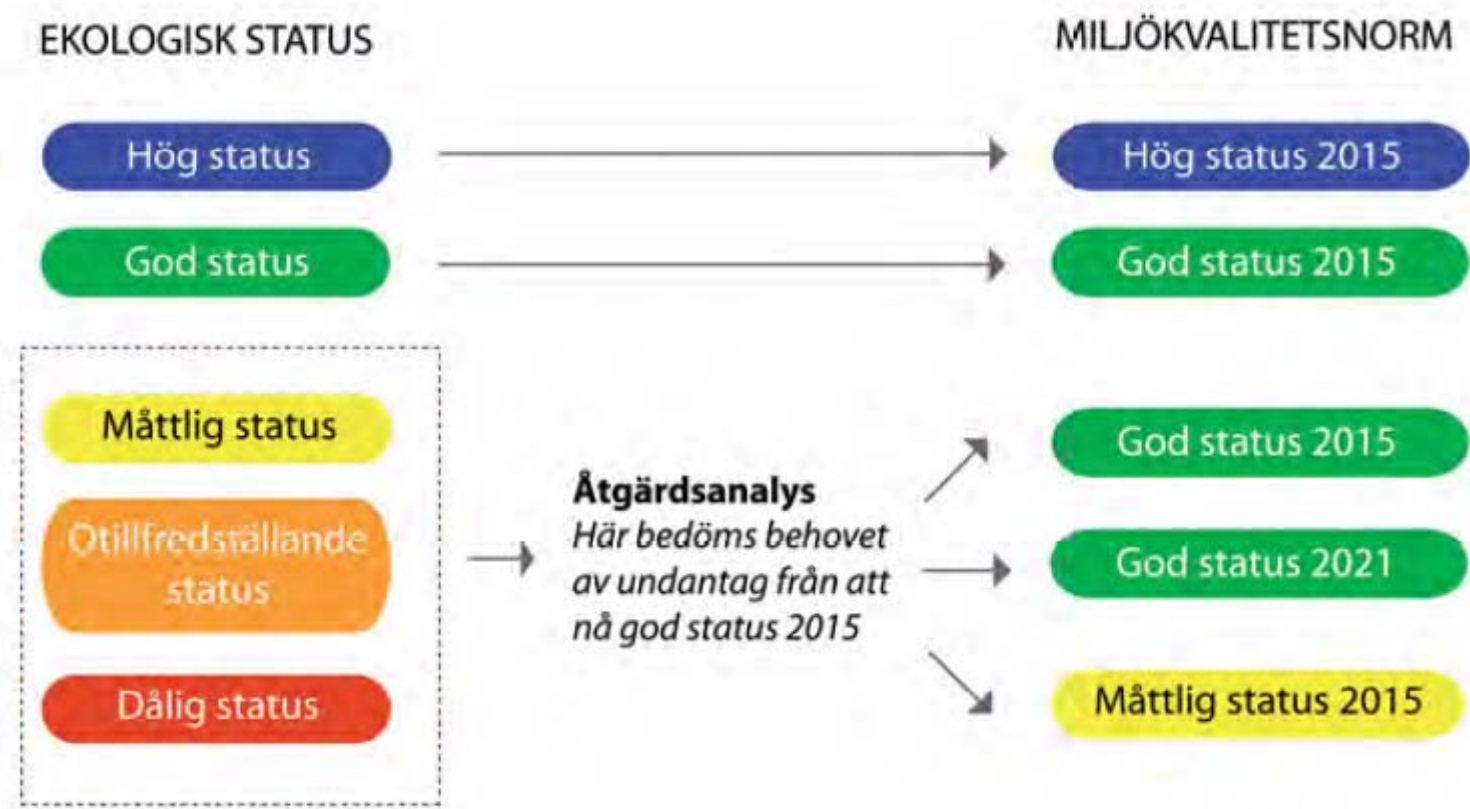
EKOLOGISK STATUS

MILJÖKVALITETSNORM

Hög status

Hög status 2015

God status

God status 2015

Måttlig status

Otillfredsställande status

Dålig status

**Åtgärdsanalys**
*Här bedöms behovet av undantag från att nå god status 2015*

God status 2015

God status 2021

Måttlig status 2015